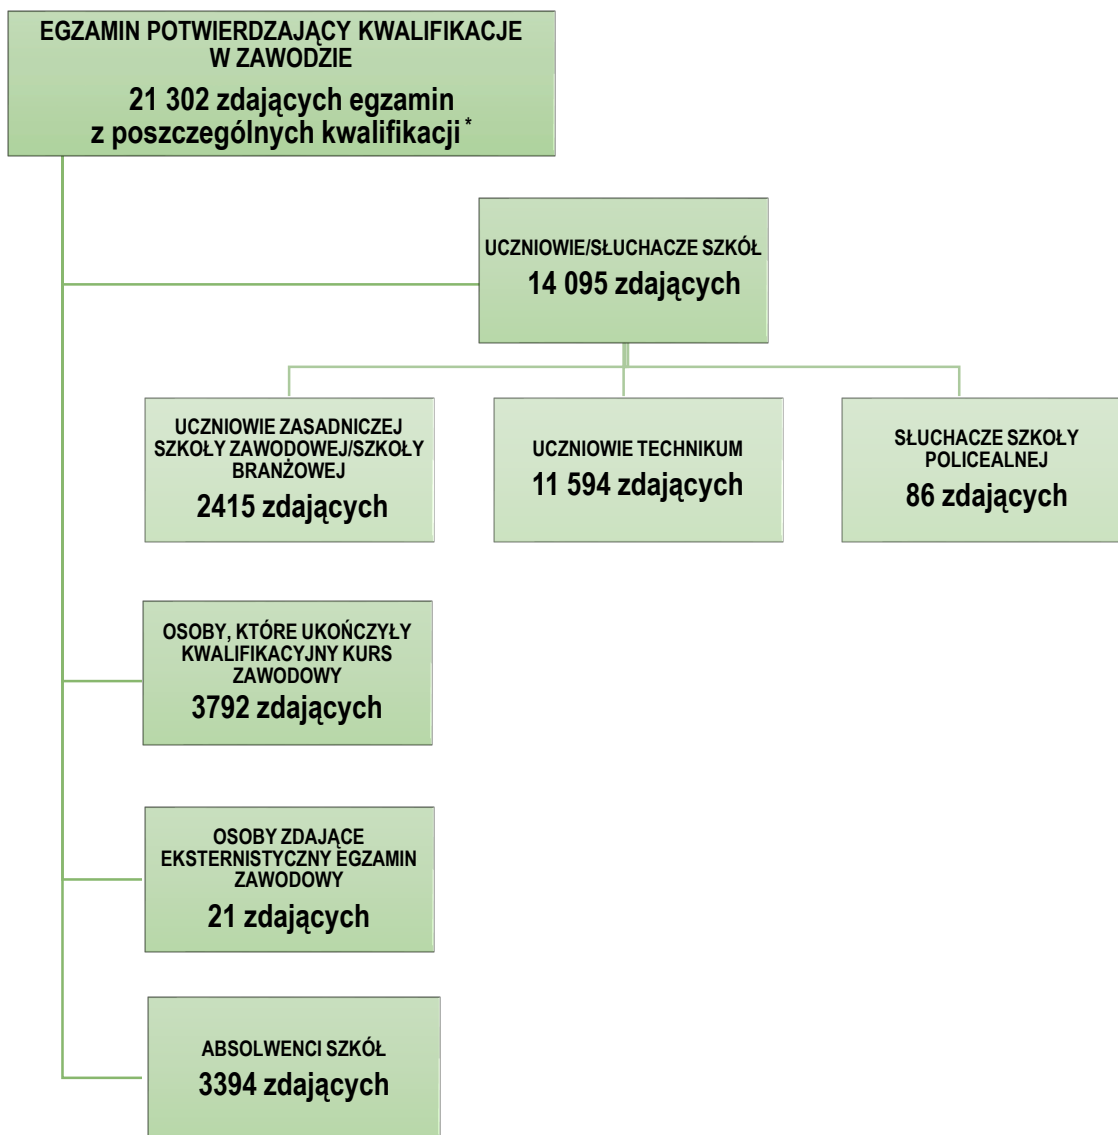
EGZAMIN POTWIERDZAJĄCY KWALIFIKACJE W ZAWODZIE

21 302 zdających egzamin z poszczególnych kwalifikacji *

UCZNIOWIE/SŁUCHACZE SZKÓŁ

14 095 zdających

UCZNIOWIE ZASADNICZEJ SZKOŁY ZAWODOWEJ/SZKOŁY BRANŻOWEJ

2415 zdających

UCZNIOWIE TECHNIKUM

11 594 zdających

SŁUCHACZE SZKOŁY POLICEALNEJ

86 zdających

OSOBY, KTÓRE UKOŃCZYŁY KWALIFIKACYJNY KURS ZAWODOWY

3792 zdających

OSOBY ZDAJĄCE EKSTERNISTYCZNY EGZAMIN ZAWODOWY

21 zdających

ABSOLWENCI SZKÓŁ

3394 zdających